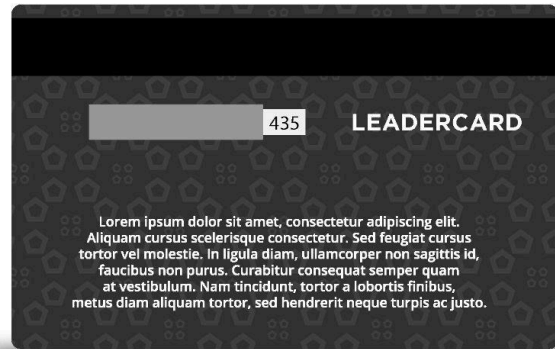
435

LEADERCARD

Lorem ipsum dolor sit amet, consectetur adipiscing elit. Aliquam cursus scelerisque consectetur. Sed feugiat cursus tortor vel molestie. In ligula diam, ullamcorper non sagittis id, faucibus non purus. Curabitur consequat semper quam at vestibulum. Nam tincidunt, tortor a lobortis finibus, metus diam aliquam tortor, sed hendrerit neque turpis ac justo.